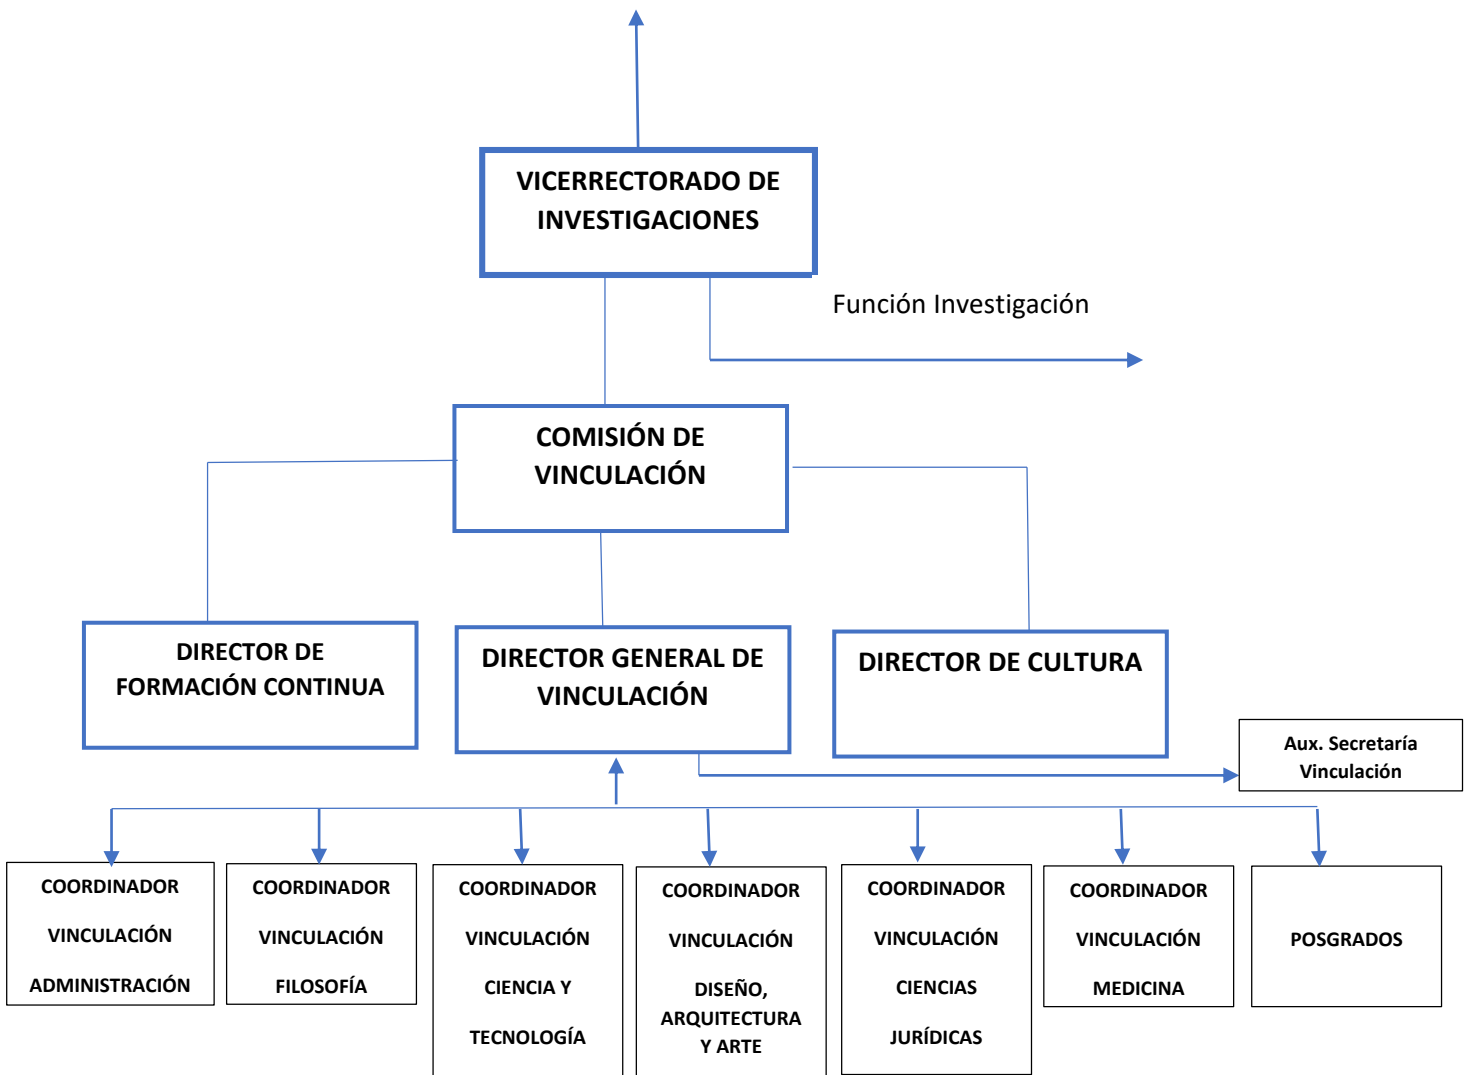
VICERRECTORADO DE INVESTIGACIONES

Función Investigación

COMISIÓN DE VINCULACIÓN

DIRECTOR DE FORMACIÓN CONTINUA

DIRECTOR GENERAL DE VINCULACIÓN

DIRECTOR DE CULTURA

Aux. Secretaría Vinculación

COORDINADOR VINCULACIÓN ADMINISTRACIÓN

COORDINADOR VINCULACIÓN FILOSOFÍA

COORDINADOR VINCULACIÓN CIENCIA Y TECNOLOGÍA

COORDINADOR VINCULACIÓN DISEÑO, ARQUITECTURA Y ARTE

COORDINADOR VINCULACIÓN CIENCIAS JURÍDICAS

COORDINADOR VINCULACIÓN MEDICINA

POSGRADOS